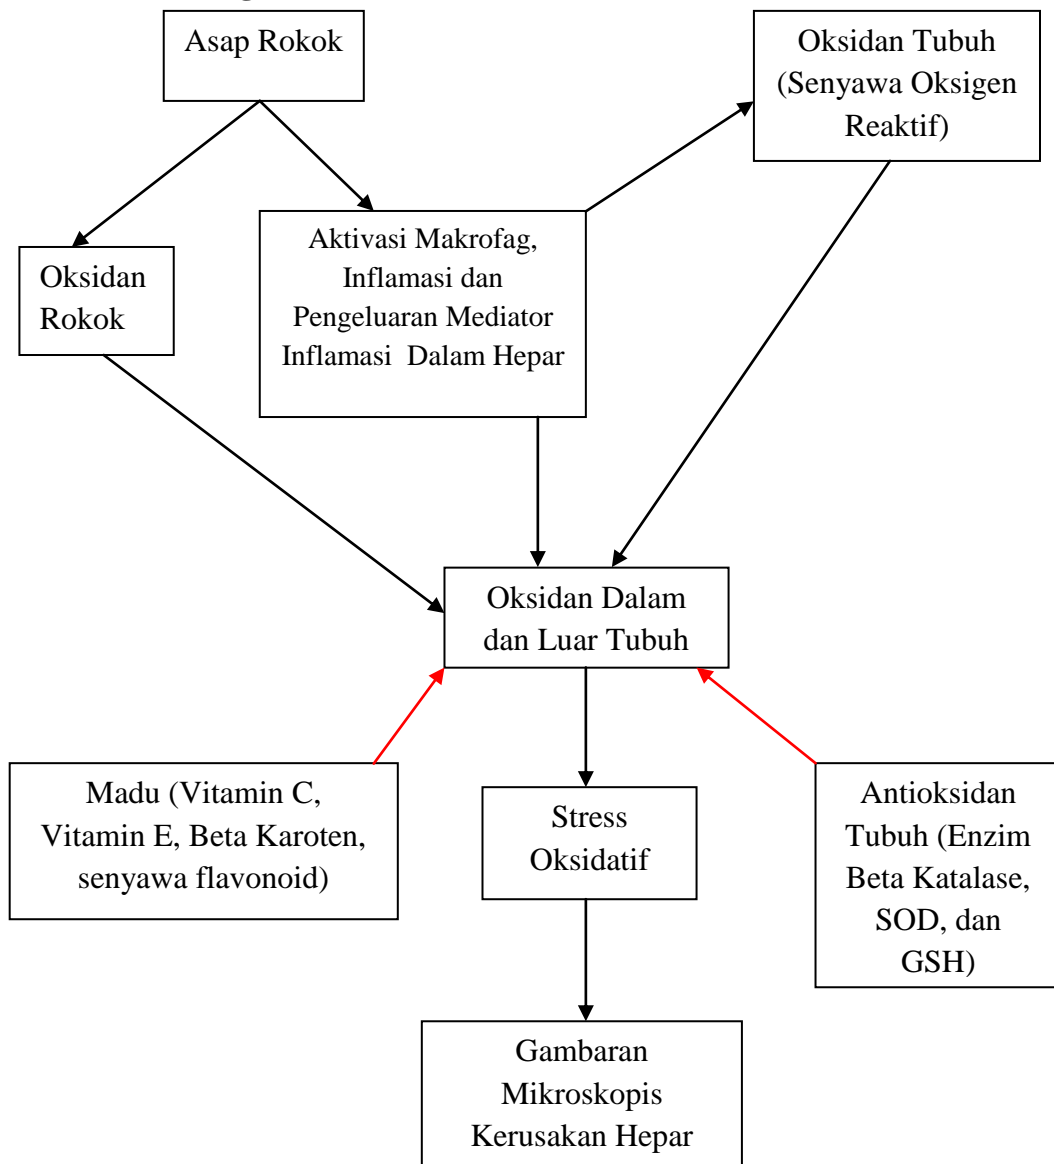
Asap Rokok

Oksidan Tubuh (Senyawa Oksigen Reaktif)

Oksidan Rokok

Aktivasi Makrofag, Inflamasi dan Pengeluaran Mediator Inflamasi Dalam Hepar

Oksidan Dalam dan Luar Tubuh

Madu (Vitamin C, Vitamin E, Beta Karoten, senyawa flavonoid)

Stress Oksidatif

Antioksidan Tubuh (Enzim Beta Katalase, SOD, dan GSH)

Gambaran Mikroskopis Kerusakan Hepar